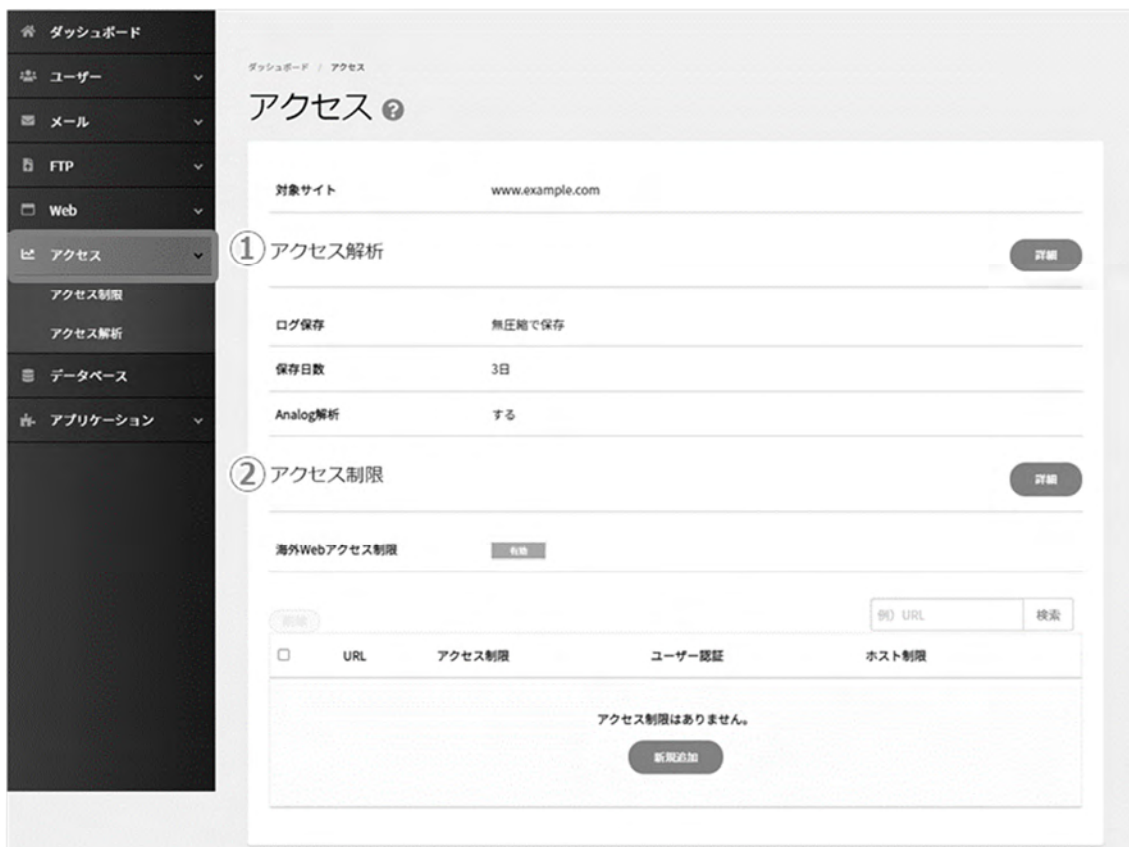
ダッシュボード
ユーザー
メール
FTP
Web
アクセス
アクセス制限
アクセス解析
データベース
アプリケーション

ダッシュボード / アクセス

アクセス

対象サイト www.example.com

① アクセス解析 詳細

ログ保存 無圧縮で保存
保存日数 3日
Analog解析 する

② アクセス制限 詳細

海外Webアクセス制限 有効

新規
例) URL 検索

| | URL | アクセス制限 | ユーザー認証 | ホスト制限 |
|---|---|---|---|---|

アクセス制限はありません。
新規追加